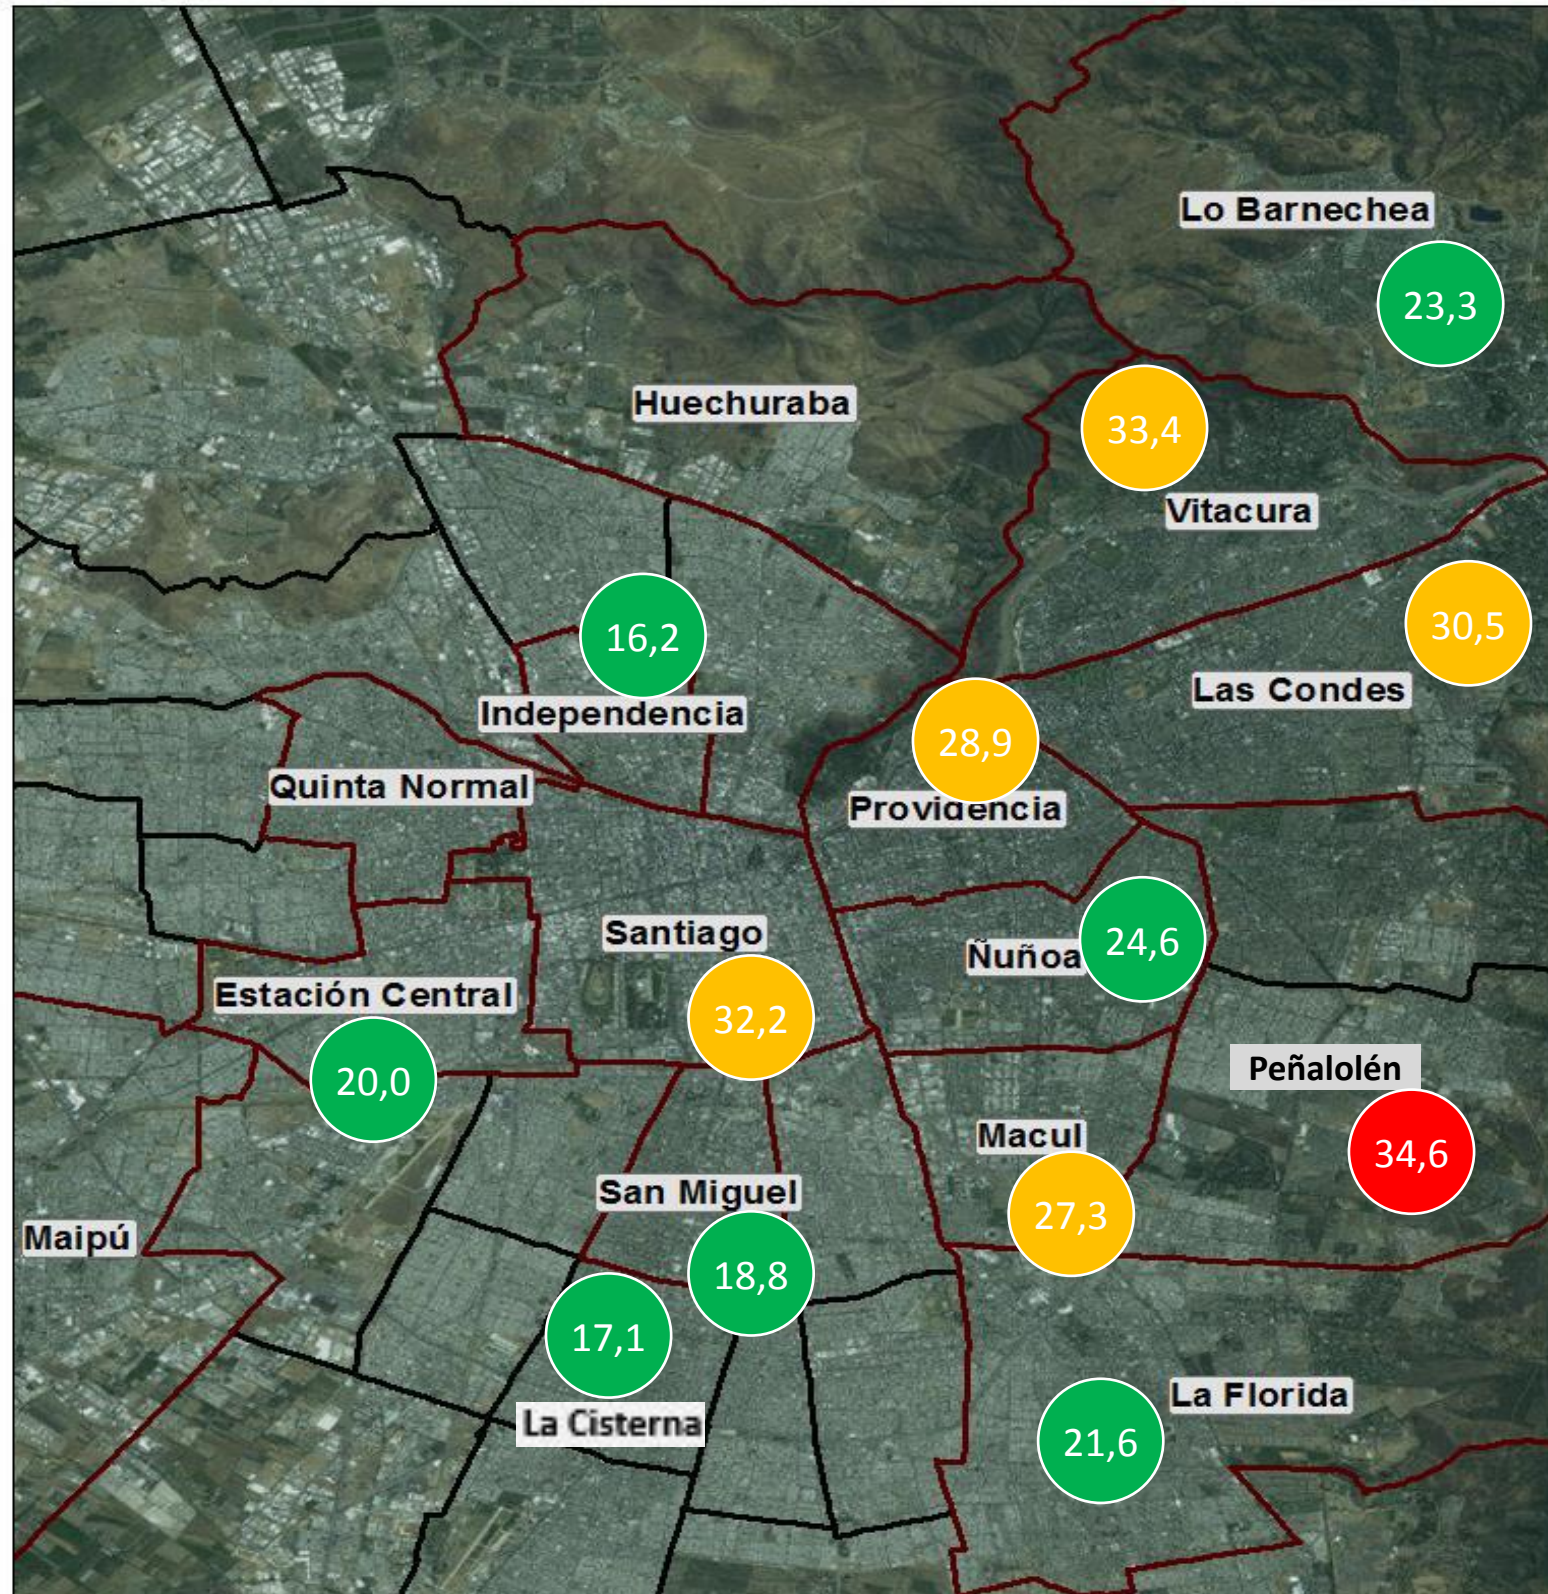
Lo Barnechea
23,3
Huechuraba
33,4
Vitacura
30,5
16,2
Las Condes
Independencia
28,9
Quinta Normal
Providencia
24,6
Santiago
Ñuñoa
Estación Central
32,2
Peñalolén
20,0
Macul
34,6
San Miguel
27,3
Maipú
18,8
17,1
La Cisterna
La Florida
21,6